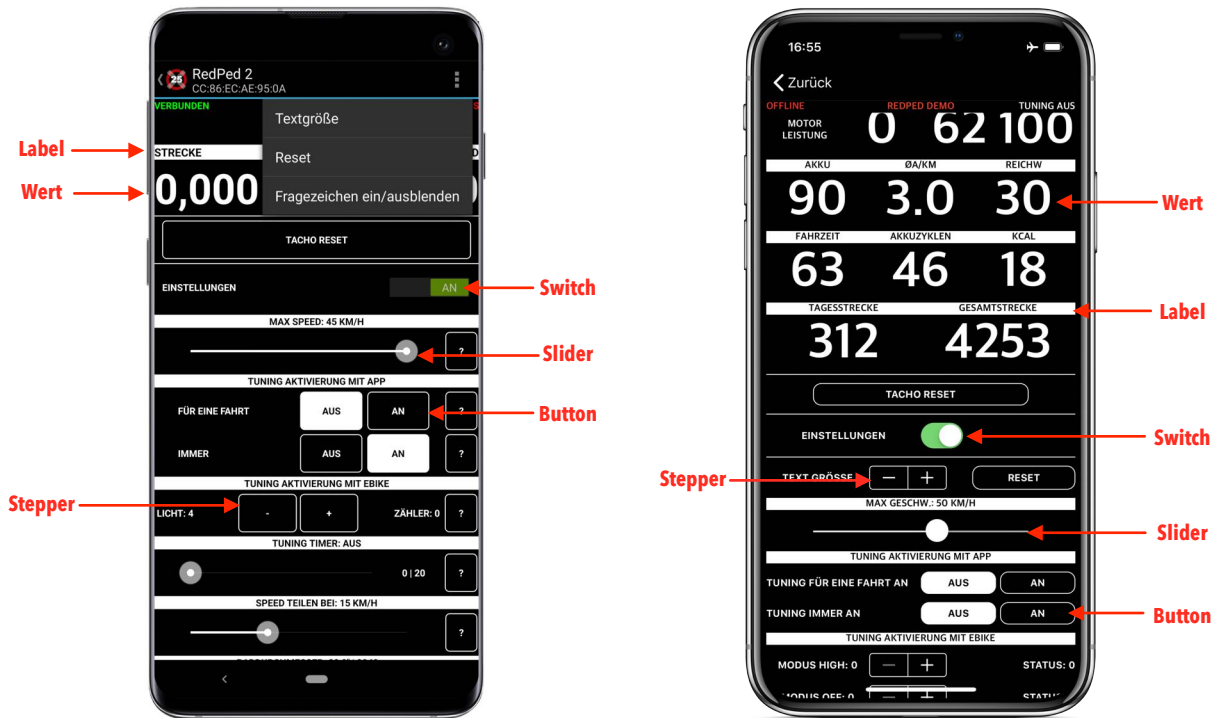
Label
Wert
Stepper

RedPed 2
CC:86:EC:AE:95:0A
VERBUNDEN
Textgröße
Reset
Fragezeichen ein/ausblenden
STRECKE
0,000
TACHO RESET
EINSTELLUNGEN
AN
Switch
MAX SPEED: 45 KM/H
?
Slider
TUNING AKTIVIERUNG MIT APP
FÜR EINE FAHRT
AUS
AN
?
Button
IMMER
AUS
AN
?
TUNING AKTIVIERUNG MIT EBIKE
LICHT: 4
-
+
ZÄHLER: 0
?
TUNING TIMER: AUS
0 | 20
?
SPEED TEILEN BEI: 15 KM/H
?

16:55
Zurück
OFFLINE
REDPED DEMO
TUNING AUS
MOTOR LEISTUNG
0
62
100
AKKU
ØA/KM
REICHW
90
3.0
30
Wert
FAHRZEIT
AKKUZYKLEN
KCAL
63
46
18
TAGESSTRECKE
GESAMTSTRECKE
Label
312
4253
TACHO RESET
EINSTELLUNGEN
Switch
Stepper
TEXT GRÖSSE
RESET
MAX GESCHW.: 50 KM/H
Slider
TUNING AKTIVIERUNG MIT APP
TUNING FÜR EINE FAHRT AN
AUS
AN
TUNING IMMER AN
AUS
AN
Button
TUNING AKTIVIERUNG MIT EBIKE
MODUS HIGH: 0
STATUS: 0
MODUS OFF: 0
STATUS